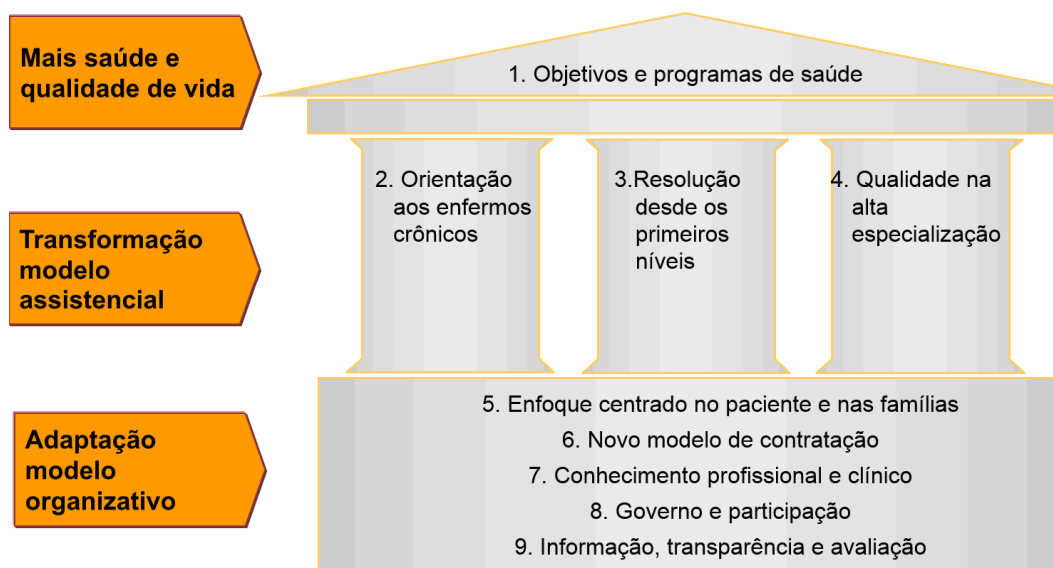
Mais saúde e qualidade de vida

1. Objetivos e programas de saúde

Transformação modelo assistencial

2. Orientação aos enfermos crônicos

3.Resolução desde os primeiros níveis

4. Qualidade na alta especialização

Adaptação modelo organizativo

5. Enfoque centrado no paciente e nas famílias
6. Novo modelo de contratação
7. Conhecimento profissional e clínico
8. Governo e participação
9. Informação, transparência e avaliação